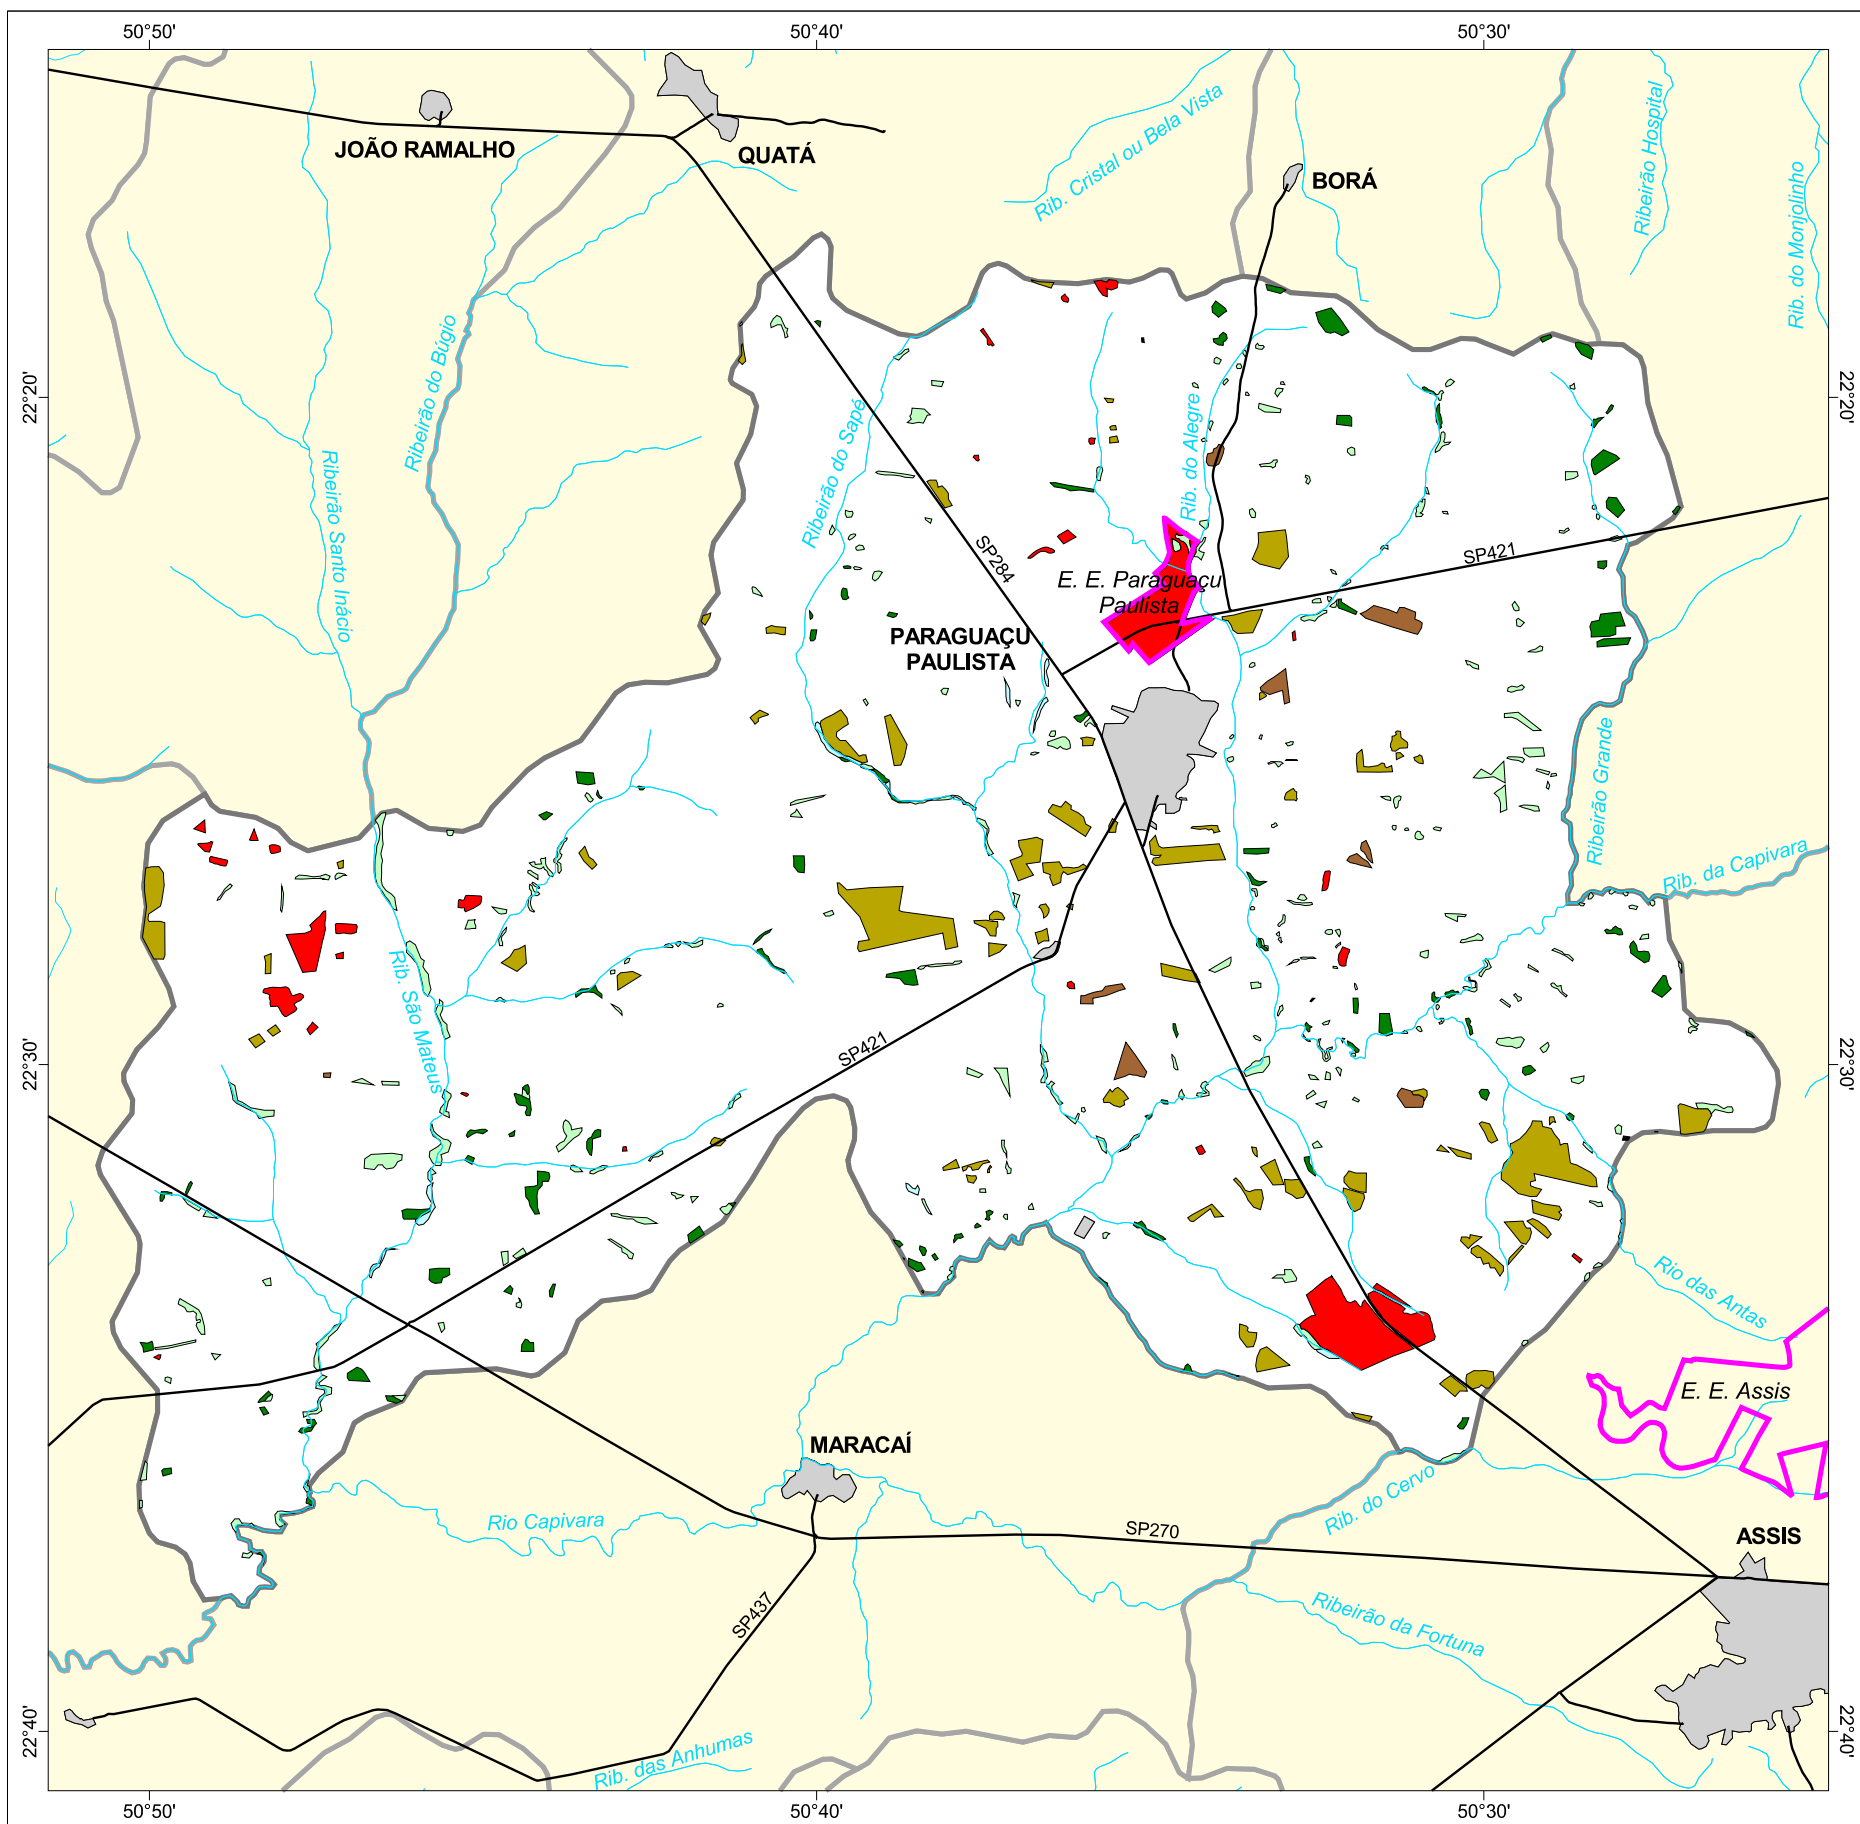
50°50'
50°40'
50°30'

JOÃO RAMALHO
QUATÁ
BORÁ
Rib. Cristal ou Bela Vista
Ribeirão Hospital
Rib. do Monjolinho
Ribeirão do Bugio
Ribeirão Santo Inácio
Ribeirão do Sapé
Rib. do Alegre
22°20'
22°20'
SP284
SP421
E. E. Paraguaçu Paulista
PARAGUAÇU PAULISTA
Ribeirão Grande
Rib. da Capivara
Rib. São Mateus
SP421
22°30'
22°30'
Rio das Antas
E. E. Assis
MARACAÍ
Rio Capivara
SP270
Rib. do Cervo
ASSIS
SP437
Ribeirão da Fortuna
Rib. das Anhumas
22°40'
22°40'
50°50'
50°40'
50°30'